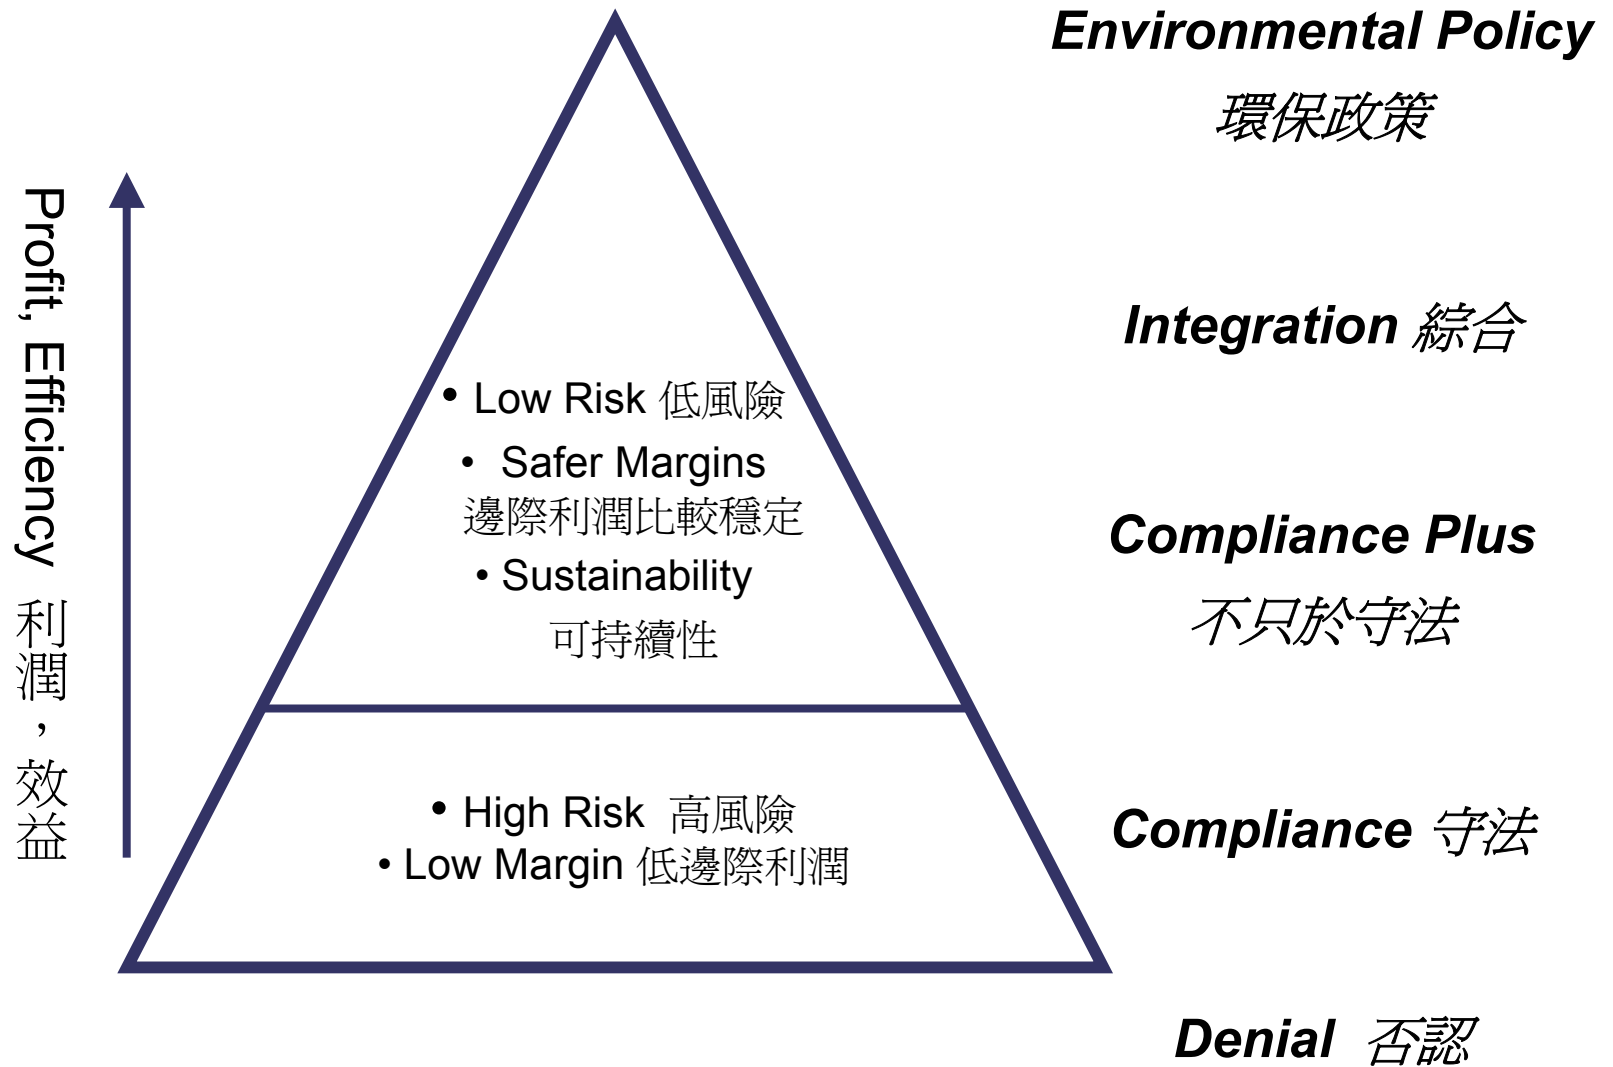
Environmental Policy
環保政策

Profit, Efficiency 利潤，效益

Integration 綜合

• Low Risk 低風險
• Safer Margins 邊際利潤比較穩定
• Sustainability 可持續性

Compliance Plus
不只於守法

• High Risk 高風險
• Low Margin 低邊際利潤

Compliance 守法

Denial 否認